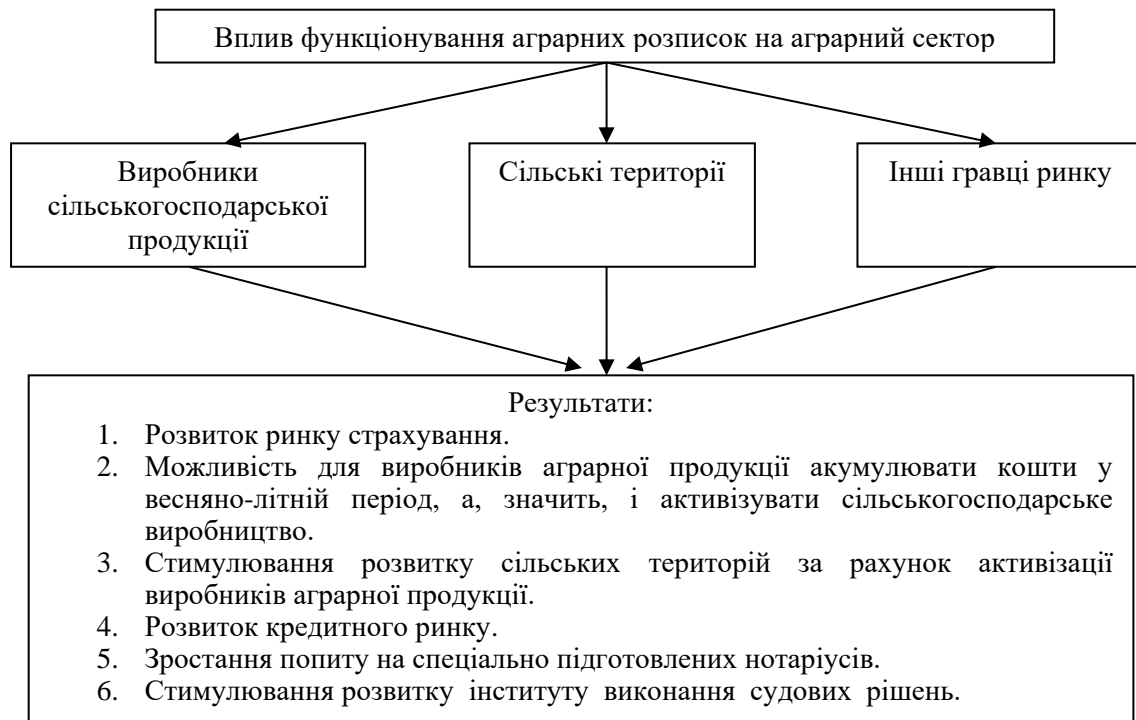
Вплив функціонування аграрних розписок на аграрний сектор

Виробники сільськогосподарської продукції

Сільські території

Інші гравці ринку

Результати:
1. Розвиток ринку страхування.
2. Можливість для виробників аграрної продукції акумулювати кошти у весняно-літній період, а, значить, і активізувати сільськогосподарське виробництво.
3. Стимулювання розвитку сільських територій за рахунок активізації виробників аграрної продукції.
4. Розвиток кредитного ринку.
5. Зростання попиту на спеціально підготовлених нотаріусів.
6. Стимулювання розвитку інституту виконання судових рішень.